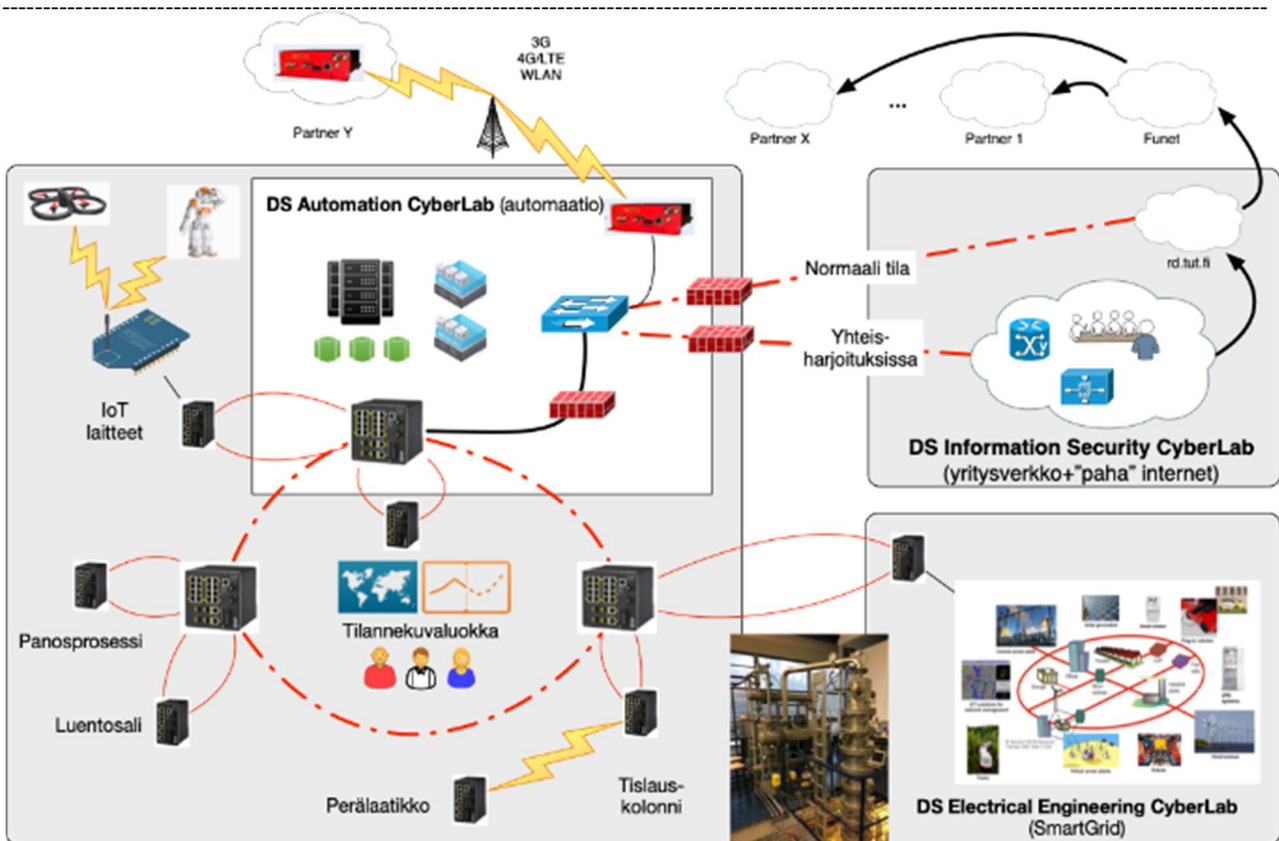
3G
4G/LTE
WLAN

Partner Y

Partner X

...

Partner 1

Funet

DS Automation CyberLab (automaatio)

Normaali tila

rd.tut.fi

Yhteis-
harjoituksissa

IoT
laitteet

DS Information Security CyberLab
(yritysverkko+"paha" internet)

Tilannekuvaluokka

Panosprosessi

Luentosali

Perälaatikko

Tislaus-
kolonni

DS Electrical Engineering CyberLab
(SmartGrid)